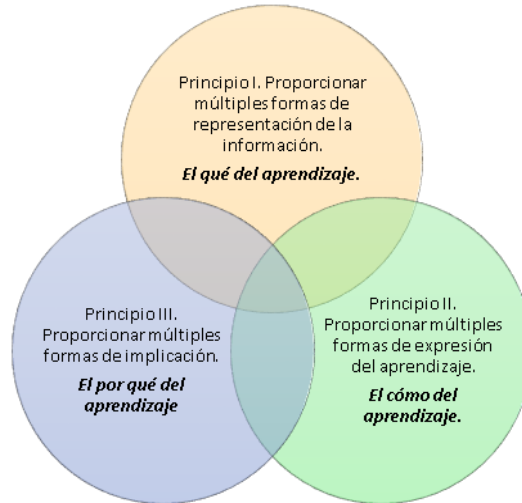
Principio I. Proporcionar múltiples formas de representación de la información.

El qué del aprendizaje.

Principio III. Proporcionar múltiples formas de implicación.

El por qué del aprendizaje

Principio II. Proporcionar múltiples formas de expresión del aprendizaje.

El cómo del aprendizaje.